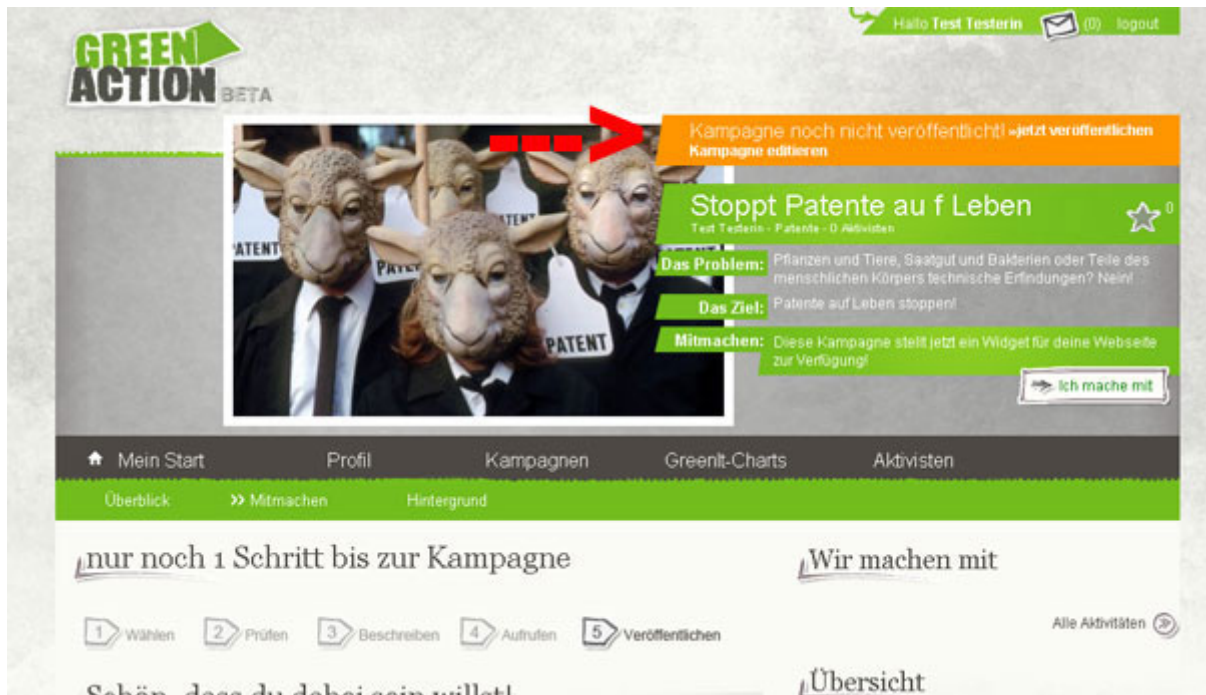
GREEN ACTION BETA

Hallo Test Testerin (0) logout

Kampagne noch nicht veröffentlicht! »jetzt veröffentlichen
Kampagne editieren

PATENT PATENT PATENT PATENT

Stoppt Patente au f Leben
Test Testerin - Patente - 0 Aktivisten

0

Das Problem: Pflanzen und Tiere, Saatgut und Bakterien oder Teile des menschlichen Körpers technische Erfindungen? Nein!

Das Ziel: Patente auf Leben stoppen!

Mitmachen: Diese Kampagne stellt jetzt ein Widget für deine Webseite zur Verfügung!

Ich mache mit

Mein Start Profil Kampagnen GreenIt-Charts Aktivisten

Überblick >> Mitmachen Hintergrund

nur noch 1 Schritt bis zur Kampagne

1 Wählen 2 Prüfen 3 Beschreiben 4 Aufrufen 5 Veröffentlichen

Schön, dass du dabei sein willst!

Wir machen mit

Alle Aktivitäten

Übersicht